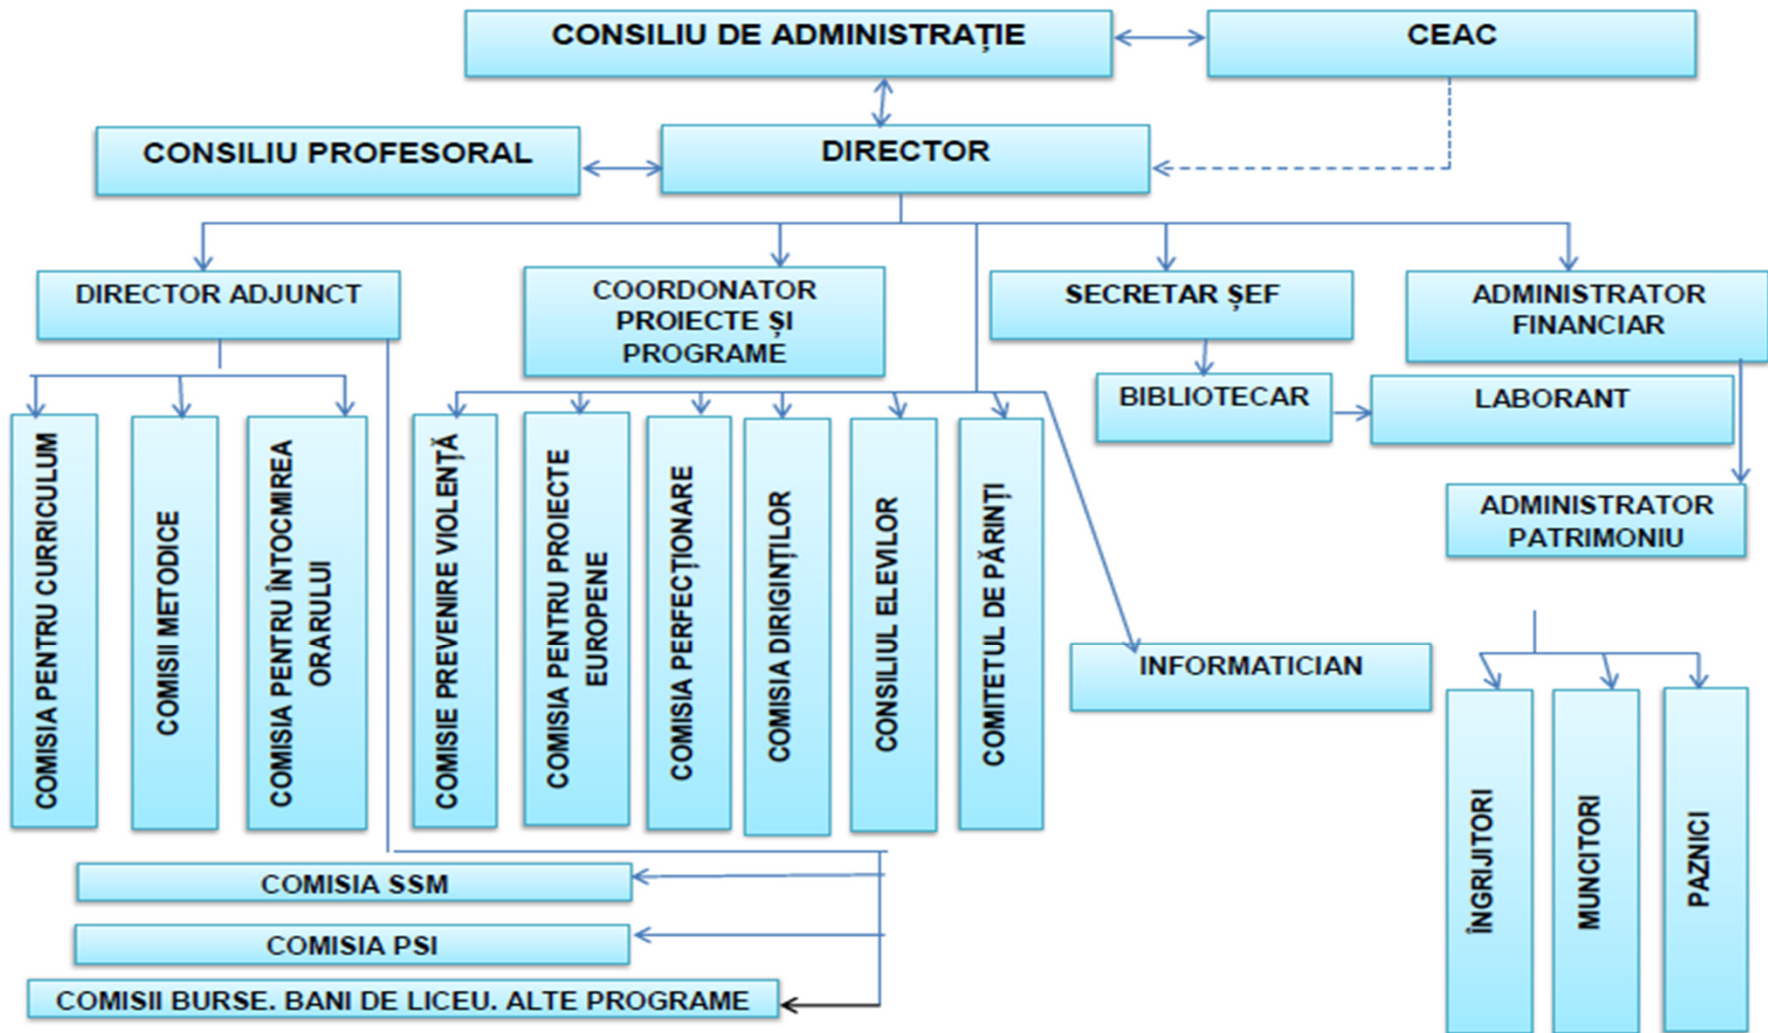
CONSILIU DE ADMINISTRAȚIE

CEAC

CONSILIU PROFESORAL

DIRECTOR

DIRECTOR ADJUNCT

COORDONATOR PROIECTE ȘI PROGRAME

SECRETAR ȘEF

ADMINISTRATOR FINANCIAR

BIBLIOTECAR

LABORANT

ADMINISTRATOR PATRIMONIU

COMISIA PENTRU CURRICULUM

COMISII METODICE

COMISIA PENTRU ÎNTOCMIREA ORARULUI

COMISIE PREVENIRE VIOLENȚĂ

COMISIA PENTRU PROIECTE EUROPENE

COMISIA PERFECȚIONARE

COMISIA DIRIGINȚILOR

CONSILIUL ELEVILOR

COMITETUL DE PĂRINȚI

INFORMATICIAN

ÎNGRIJITORI

MUNCITORI

PAZNICI

COMISIA SSM

COMISIA PSI

COMISII BURSE. BANI DE LICEU. ALTE PROGRAME